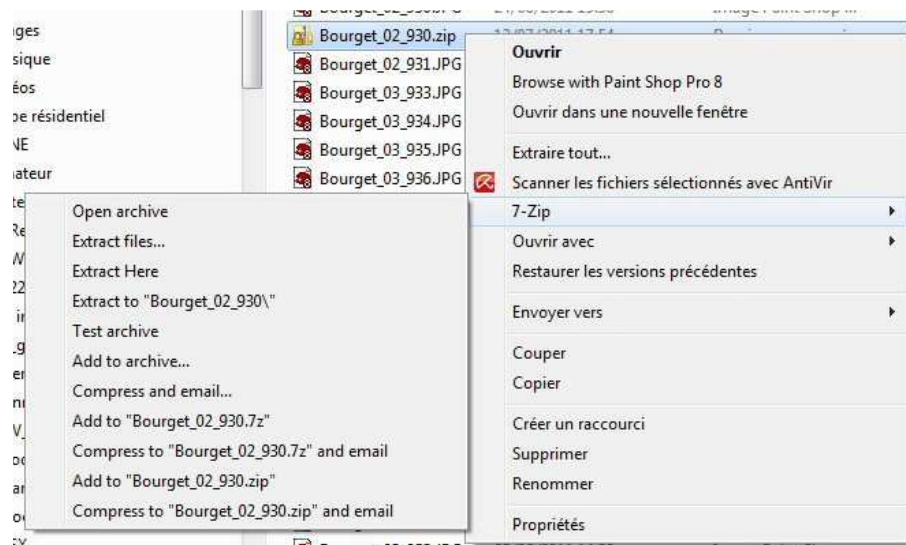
ages
sique
éos
pe résidentiel
NE
lateur

Bourget_02_930.zip
Bourget_02_931.JPG
Bourget_03_933.JPG
Bourget_03_934.JPG
Bourget_03_935.JPG
Bourget_03_936.JPG

Ouvrir
Browse with Paint Shop Pro 8
Ouvrir dans une nouvelle fenêtre
Extraire tout...
Scanner les fichiers sélectionnés avec AntiVir
7-Zip
Ouvrir avec
Restaurer les versions précédentes
Envoyer vers
Couper
Copier
Créer un raccourci
Supprimer
Renommer
Propriétés

Open archive
Extract files...
Extract Here
Extract to "Bourget_02_930\"
Test archive
Add to archive...
Compress and email...
Add to "Bourget_02_930.7z"
Compress to "Bourget_02_930.7z" and email
Add to "Bourget_02_930.zip"
Compress to "Bourget_02_930.zip" and email